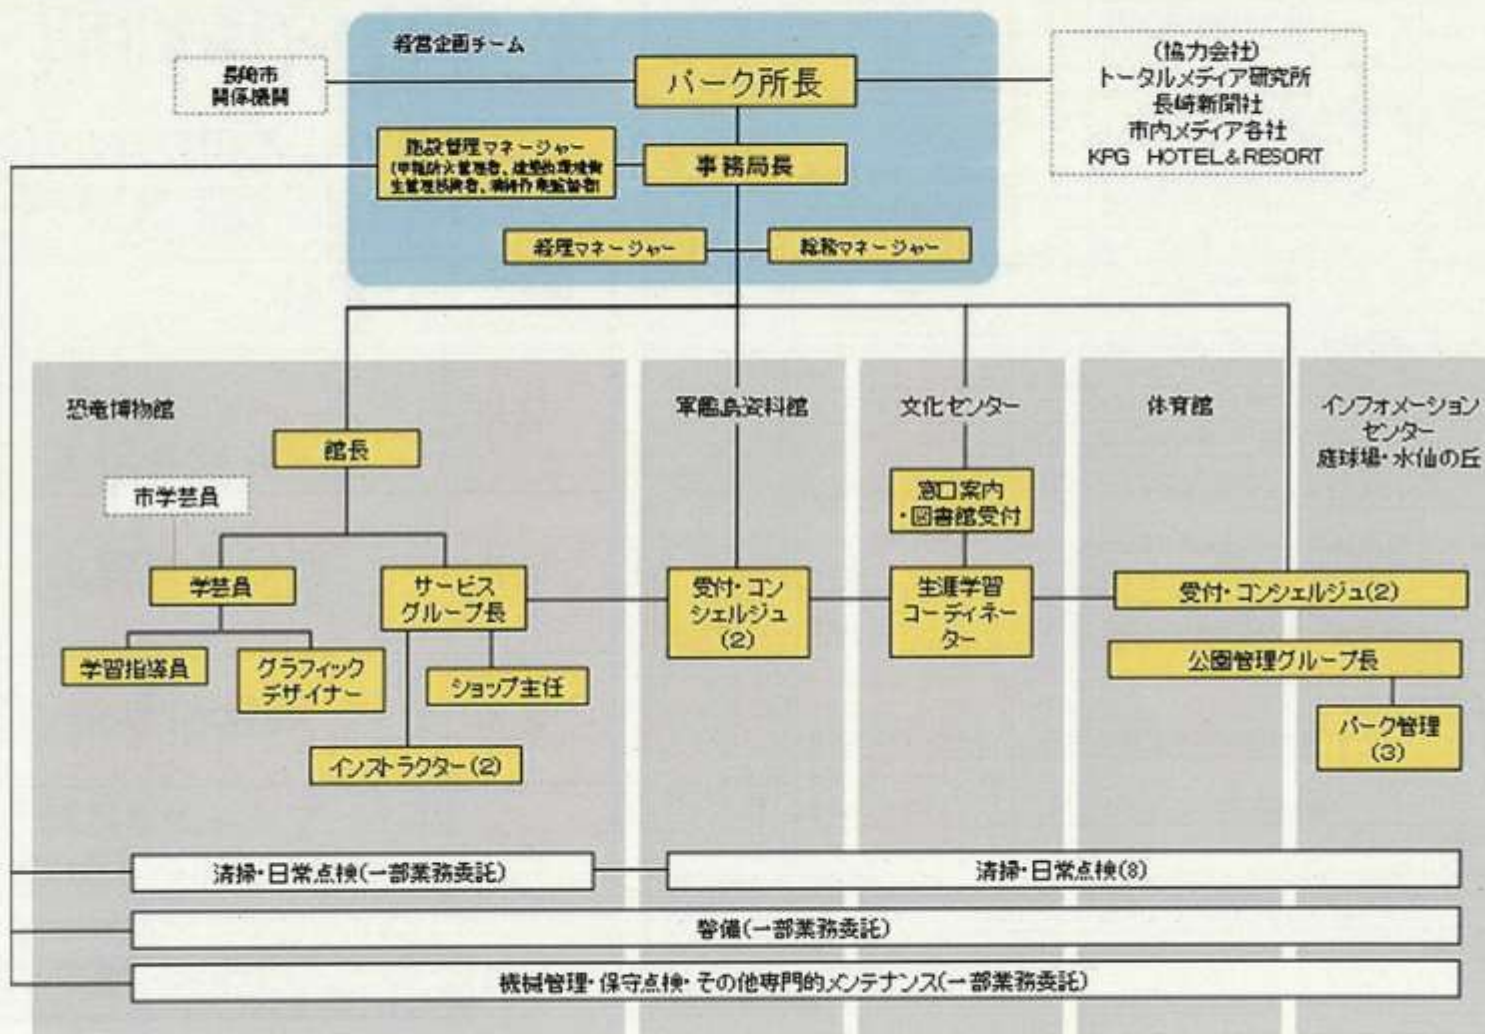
経営企画チーム

長崎市
関係機関

パーク所長

(協力会社)
トータルメディア研究所
長崎新聞社
市内メディア各社
KPG HOTEL＆RESORT

施設管理マネージャー
([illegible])

事務局長

経理マネージャー

総務マネージャー

恐竜博物館

軍艦島資料館

文化センター

体育館

インフォメーション
センター
庭球場・水仙の丘

館長

市学芸員

学芸員

サービス
グループ長

学習指導員

グラフィック
デザイナー

ショップ主任

インストラクター(2)

受付・コン
シェルジュ
(2)

窓口案内
・図書館受付

生涯学習
コーディネーター

受付・コンシェルジュ(2)

公園管理グループ長

パーク管理
(3)

清掃・日常点検(一部業務委託)

清掃・日常点検(8)

警備(一部業務委託)

機械管理・保守点検・その他専門的メンテナンス(一部業務委託)